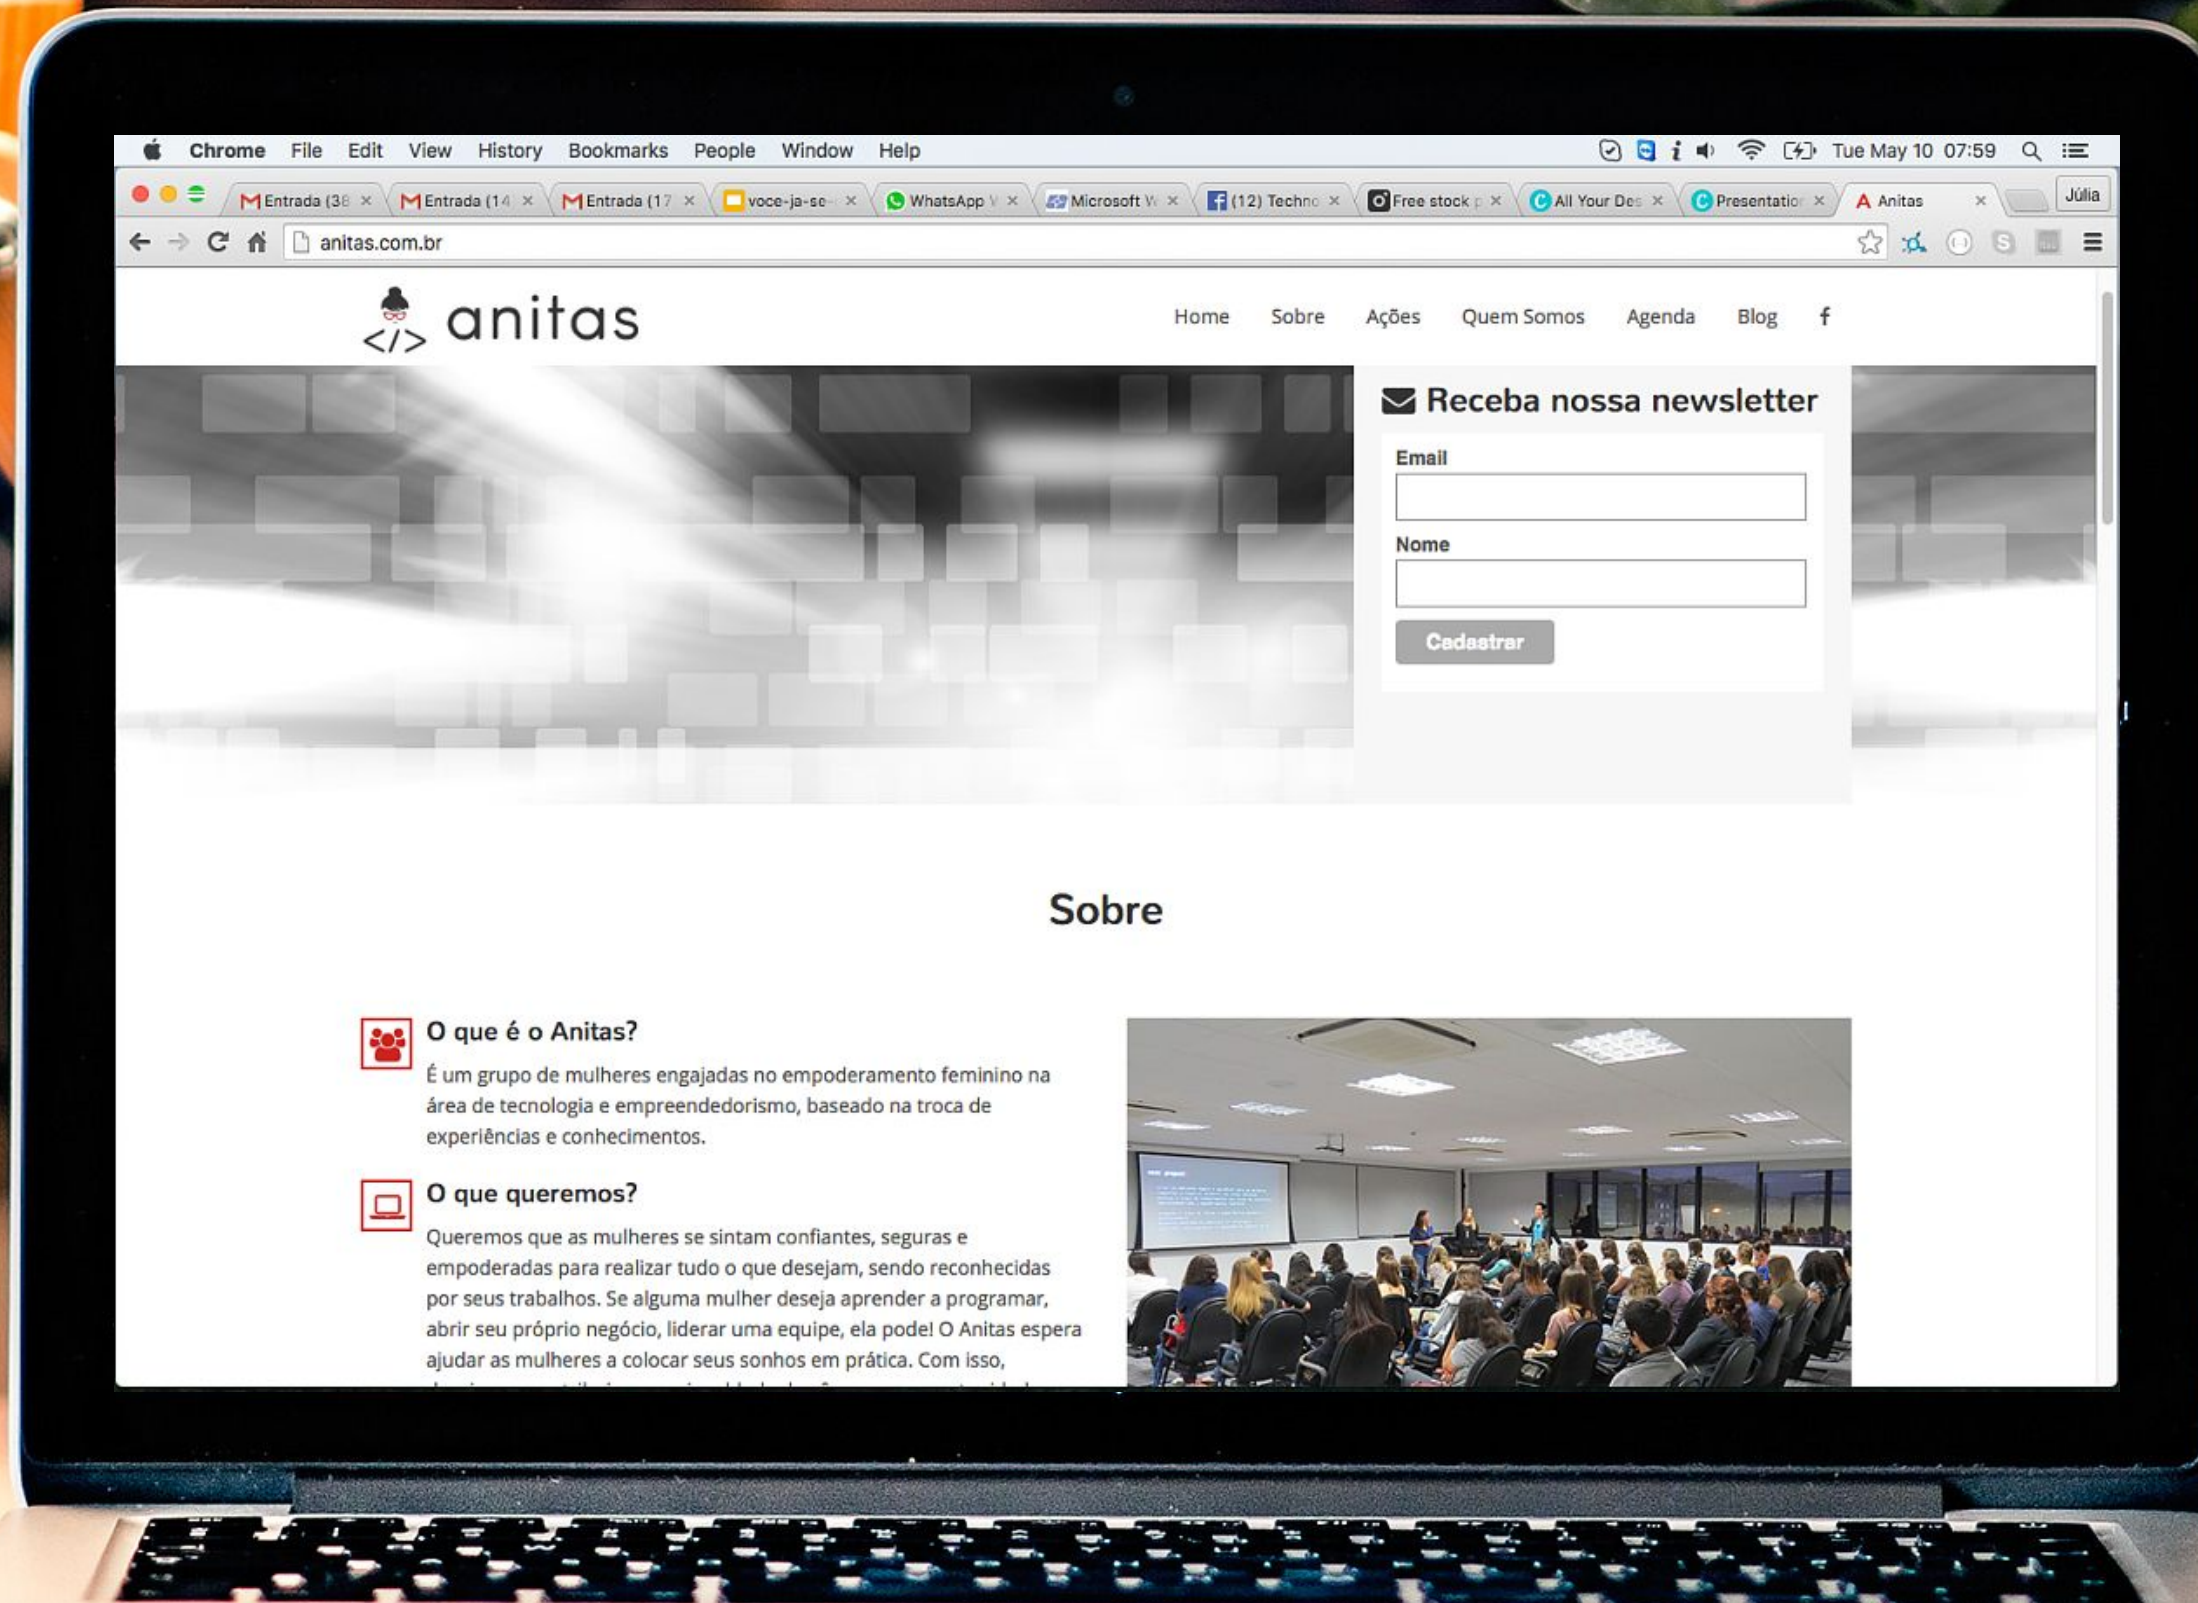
Chrome File Edit View History Bookmarks People Window Help

Tue May 10 07:59

Entrada (38 × | Entrada (14 × | Entrada (17 × | voce-ja-se- × | WhatsApp × | Microsoft W × | (12) Techno × | Free stock p × | All Your Des × | Presentatio × | Anitas ×

Júlia

anitas.com.br

</> anitas

Home Sobre Ações Quem Somos Agenda Blog f

Receba nossa newsletter

Email

Nome

Cadastrar

Sobre

O que é o Anitas?

É um grupo de mulheres engajadas no empoderamento feminino na área de tecnologia e empreendedorismo, baseado na troca de experiências e conhecimentos.

O que queremos?

Queremos que as mulheres se sintam confiantes, seguras e empoderadas para realizar tudo o que desejam, sendo reconhecidas por seus trabalhos. Se alguma mulher deseja aprender a programar, abrir seu próprio negócio, liderar uma equipe, ela pode! O Anitas espera ajudar as mulheres a colocar seus sonhos em prática. Com isso, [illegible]